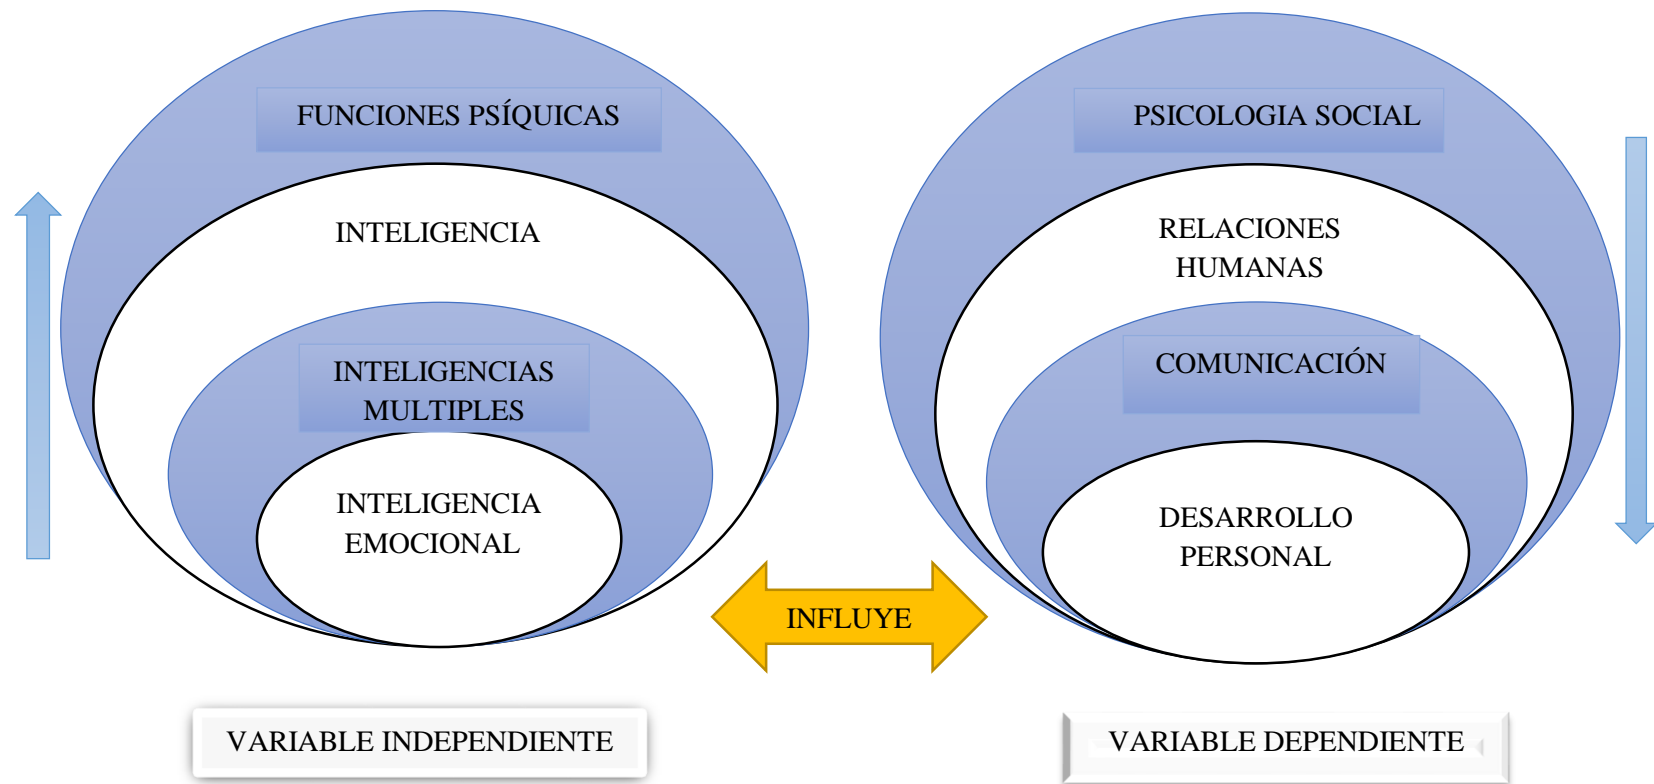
FUNCIONES PSÍQUICAS

INTELIGENCIA

INTELIGENCIAS MULTIPLES

INTELIGENCIA EMOCIONAL

PSICOLOGIA SOCIAL

RELACIONES HUMANAS

COMUNICACIÓN

DESARROLLO PERSONAL

INFLUYE

VARIABLE INDEPENDIENTE

VARIABLE DEPENDIENTE